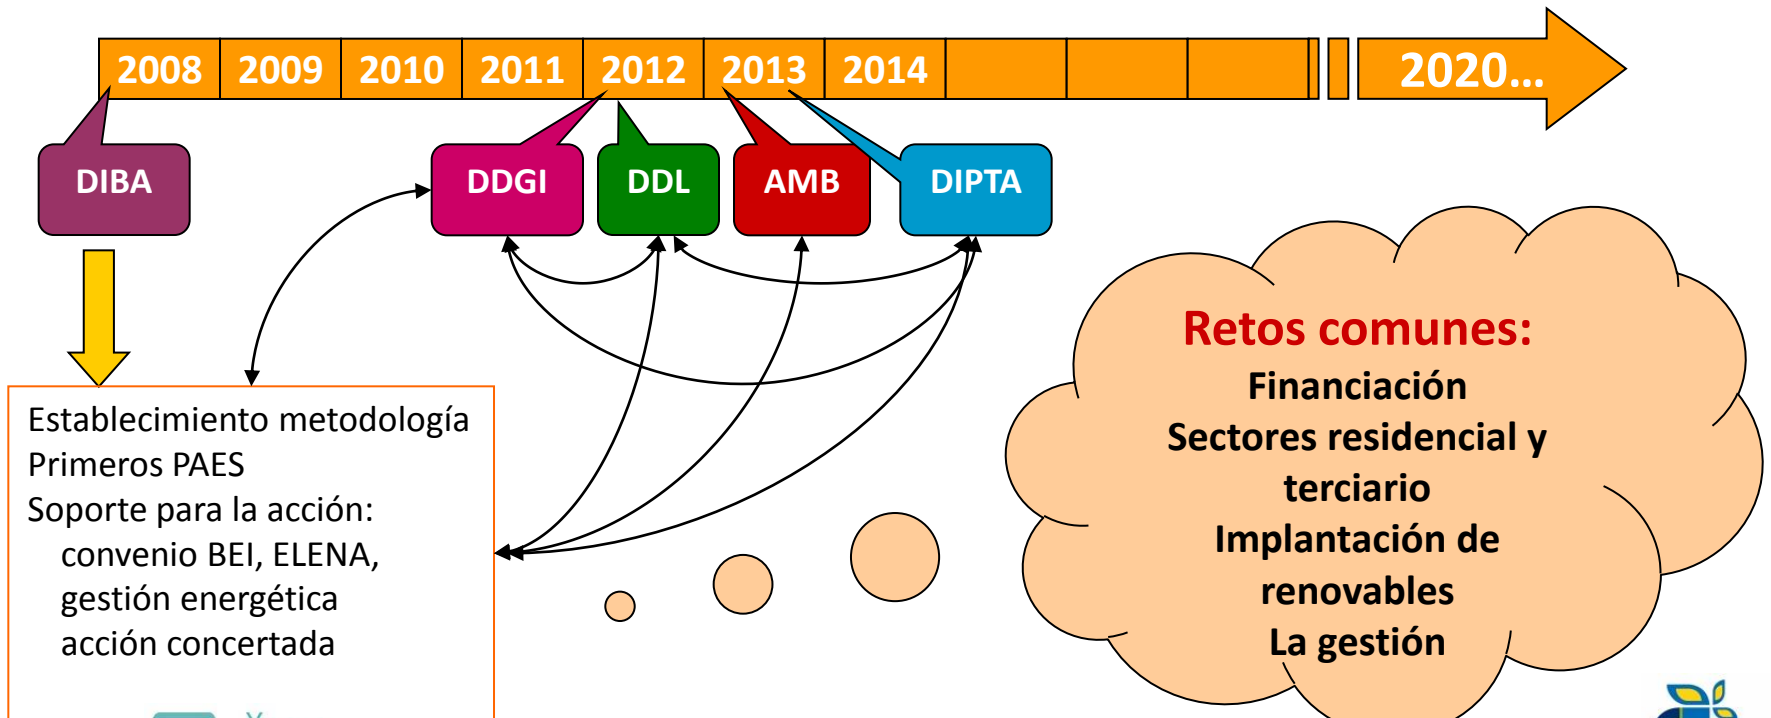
2008 2009 2010 2011 2012 2013 2014 2020…

DIBA

DDGI

DDL

AMB

DIPTA

Establecimiento metodología
Primeros PAES
Soporte para la acción:
convenio BEI, ELENA,
gestión energética
acción concertada

Retos comunes:
Financiación
Sectores residencial y terciario
Implantación de renovables
La gestión